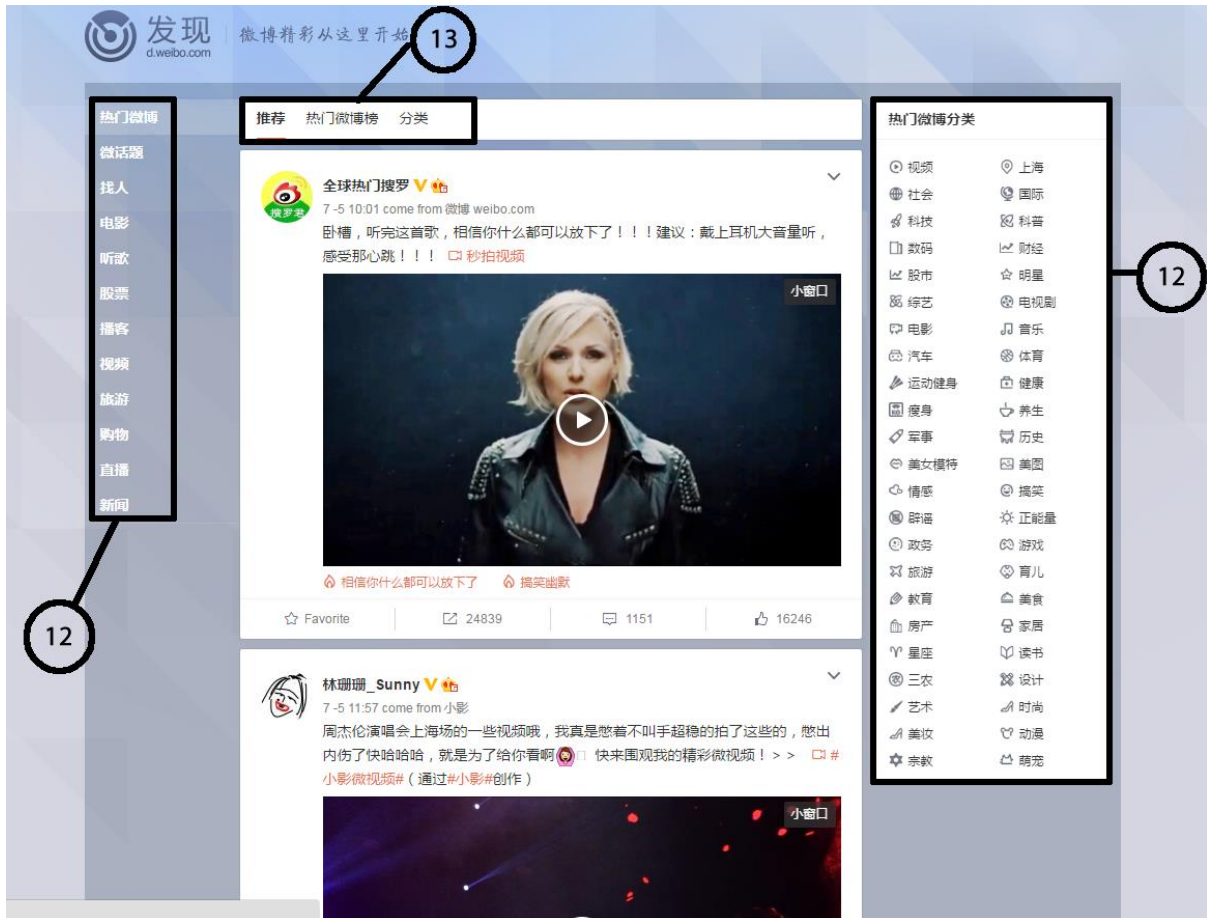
发现 d.weibo.com | 微博精彩从这里开始

13

热门微博
微话题
找人
电影
听歌
股票
播客
视频
旅游
购物
直播
新闻

12

推荐 热门微博榜 分类

全球热门搜罗
7 -5 10:01 come from 微博 weibo.com
卧槽，听完这首歌，相信你什么都可以放下了！！！建议：戴上耳机大音量听，感受那心跳！！！ 秒拍视频
小窗口
相信你什么都可以放下了 搞笑幽默
Favorite 24839 1151 16246

林珊珊_Sunny
7 -5 11:57 come from 小影
周杰伦演唱会上海场的一些视频哦，我真是憋着不叫手超稳的拍了这些的，憋出内伤了快哈哈哈，就是为了给你看啊 快来围观我的精彩微视频！>> #小影微视频#（通过#小影#创作）
小窗口

热门微博分类

| | |
|---|---|
| 视频 | 上海 |
| 社会 | 国际 |
| 科技 | 科普 |
| 数码 | 财经 |
| 股市 | 明星 |
| 综艺 | 电视剧 |
| 电影 | 音乐 |
| 汽车 | 体育 |
| 运动健身 | 健康 |
| 瘦身 | 养生 |
| 军事 | 历史 |
| 美女模特 | 美图 |
| 情感 | 搞笑 |
| 辟谣 | 正能量 |
| 政务 | 游戏 |
| 旅游 | 育儿 |
| 教育 | 美食 |
| 房产 | 家居 |
| 星座 | 读书 |
| 三农 | 设计 |
| 艺术 | 时尚 |
| 美妆 | 动漫 |
| 宗教 | 萌宠 |

12